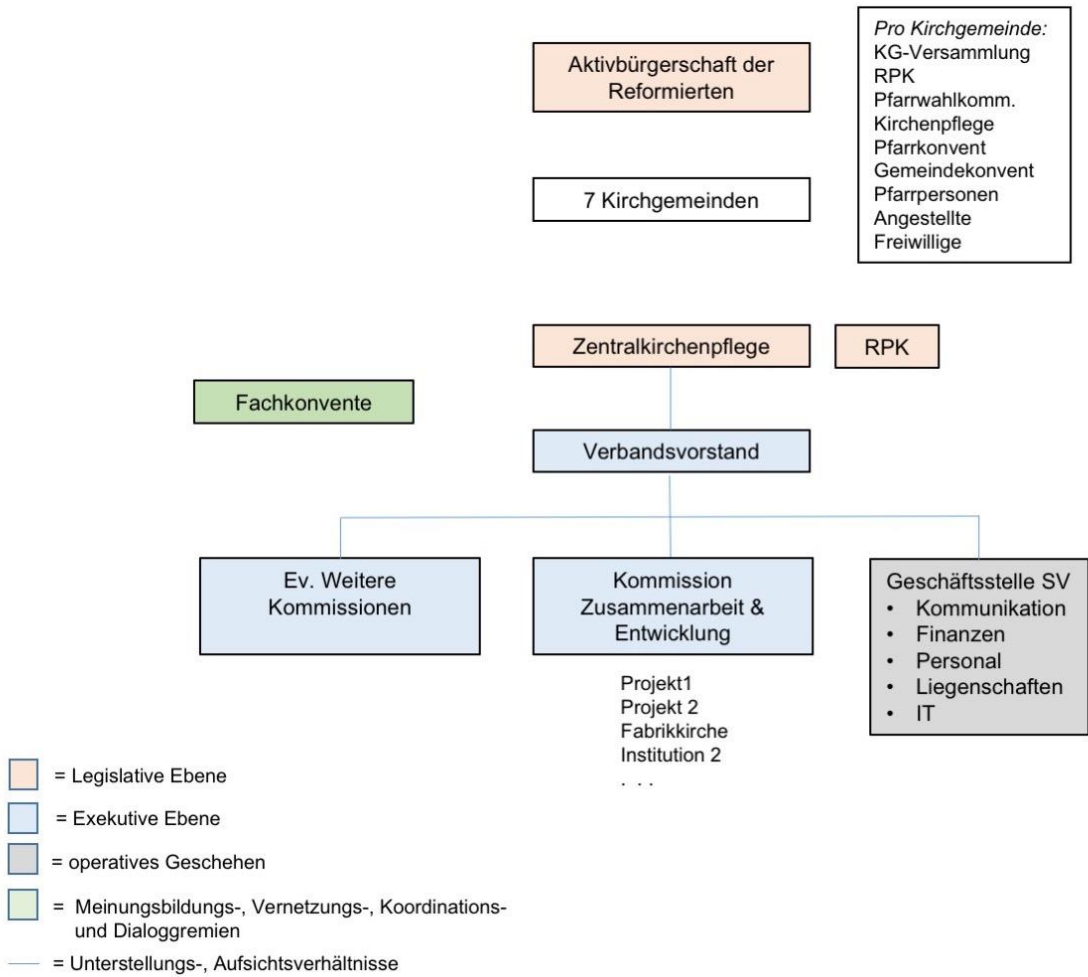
Aktivbürgerschaft der Reformierten

*Pro Kirchgemeinde:*
KG-Versammlung
RPK
Pfarrwahlkomm.
Kirchenpflege
Pfarrkonvent
Gemeindekonvent
Pfarrpersonen
Angestellte
Freiwillige

7 Kirchgemeinden

Zentralkirchenpflege

RPK

Fachkonvente

Verbandsvorstand

Ev. Weitere Kommissionen

Kommission Zusammenarbeit & Entwicklung

Projekt1
Projekt 2
Fabrikkirche
Institution 2
. . .

Geschäftsstelle SV
• Kommunikation
• Finanzen
• Personal
• Liegenschaften
• IT

= Legislative Ebene
= Exekutive Ebene
= operatives Geschehen
= Meinungsbildungs-, Vernetzungs-, Koordinations- und Dialoggremien
= Unterstellungs-, Aufsichtsverhältnisse